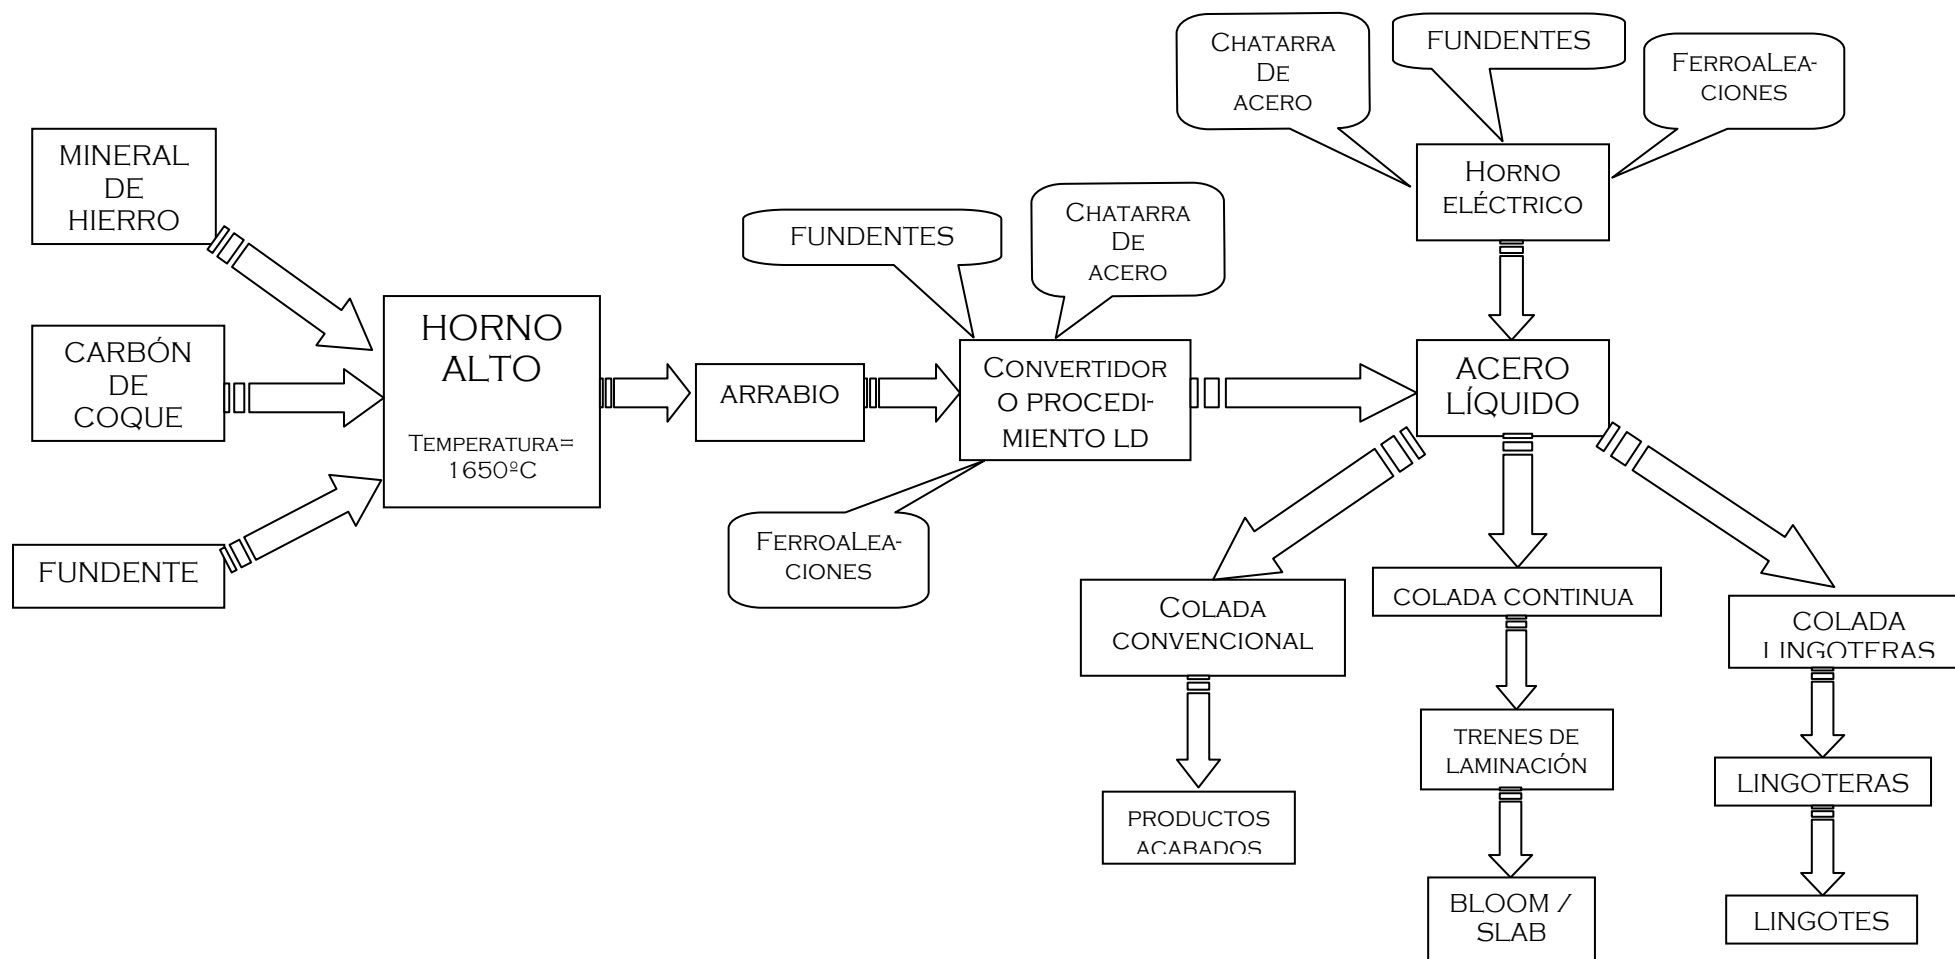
Chatarra De acero

FUNDENTES

FerroLeaciones

Horno eléctrico

MINERAL DE HIERRO

CARBÓN DE COQUE

FUNDENTE

HORNO ALTO

Temperatura= 1650ºC

ARRABIO

FUNDENTES

Chatarra De acero

Convertidor o procedimiento LD

FerroLeaciones

ACERO LÍQUIDO

Colada convencional

productos acabados

colada continua

trenes de laminación

BLOOM / SLAB

COLADA LINGOTERAS

LINGOTERAS

LINGOTES